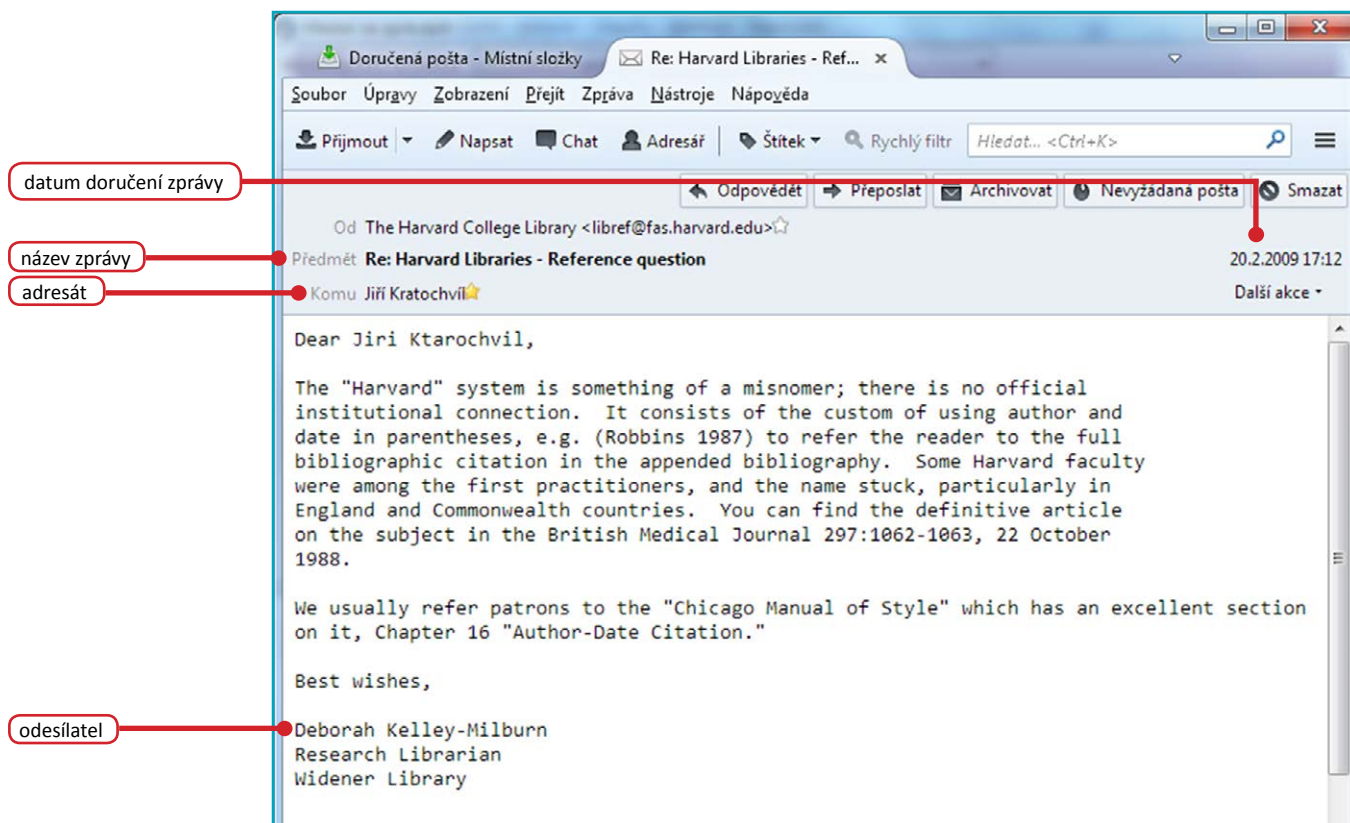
Doručená pošta - Místní složky
Re: Harvard Libraries - Ref...

Soubor Úpravy Zobrazení Přejít Zpráva Nástroje Nápověda

Přijmout Napsat Chat Adresář Štítek Rychlý filtr Hledat... <Ctrl+K>

datum doručení zprávy

Odpovědět Přeposlat Archivovat Nevyžádaná pošta Smazat

Od The Harvard College Library <libref@fas.harvard.edu>

název zprávy

Předmět Re: Harvard Libraries - Reference question 20.2.2009 17:12

adresát

Komu Jiří Kratochvíl Další akce

Dear Jiri Ktarochvil,

The "Harvard" system is something of a misnomer; there is no official institutional connection. It consists of the custom of using author and date in parentheses, e.g. (Robbins 1987) to refer the reader to the full bibliographic citation in the appended bibliography. Some Harvard faculty were among the first practitioners, and the name stuck, particularly in England and Commonwealth countries. You can find the definitive article on the subject in the British Medical Journal 297:1062-1063, 22 October 1988.

We usually refer patrons to the "Chicago Manual of Style" which has an excellent section on it, Chapter 16 "Author-Date Citation."

Best wishes,

odesílatel

Deborah Kelley-Milburn
Research Librarian
Widener Library